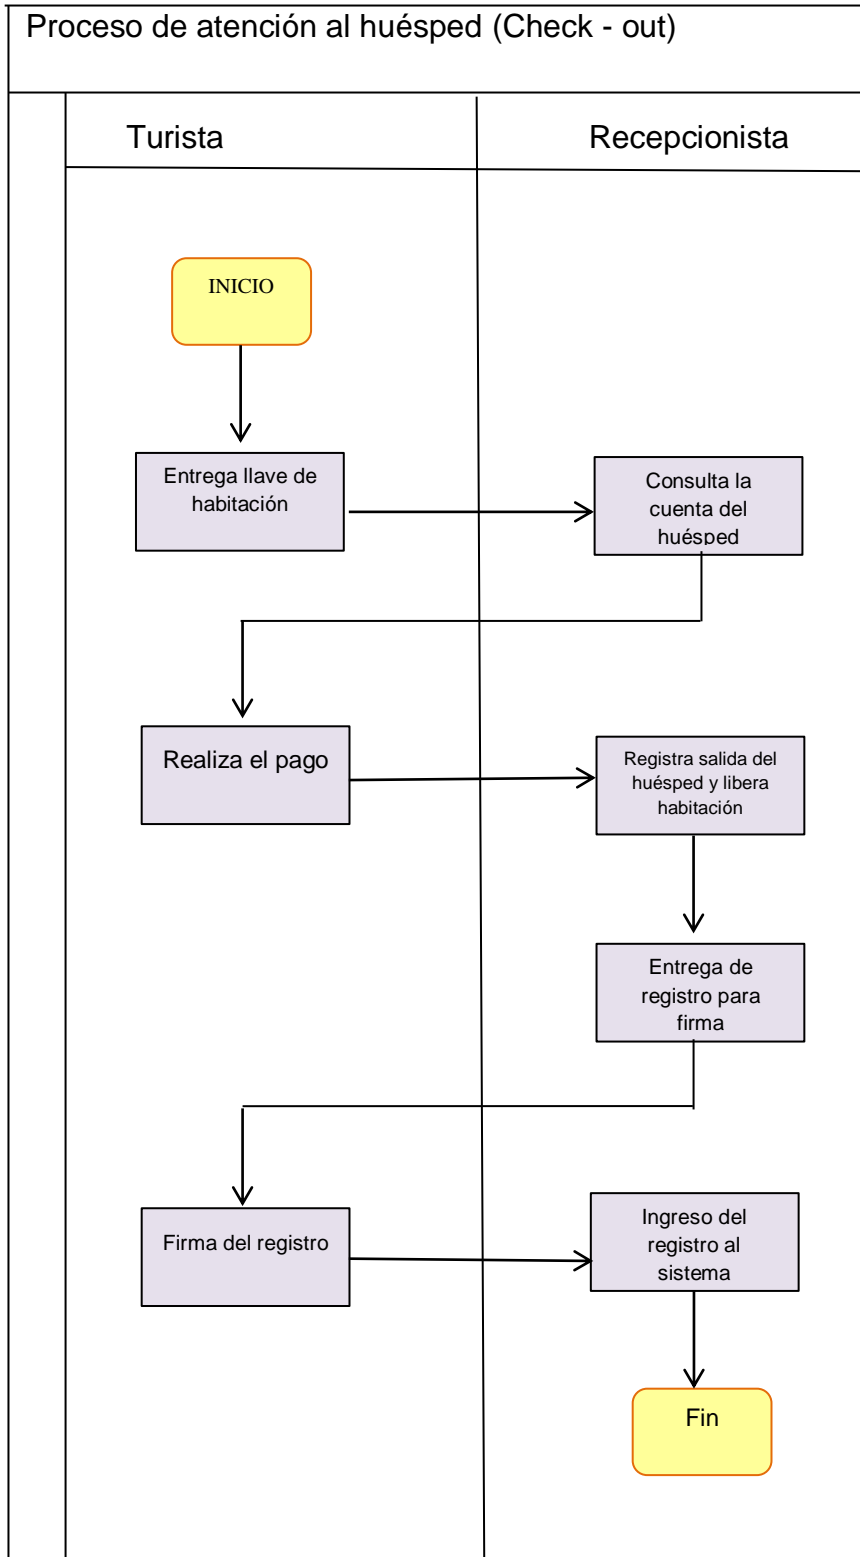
Proceso de atención al huésped (Check - out)

Turista

Recepcionista

INICIO

Entrega llave de habitación

Consulta la cuenta del huésped

Realiza el pago

Registra salida del huésped y libera habitación

Entrega de registro para firma

Firma del registro

Ingreso del registro al sistema

Fin